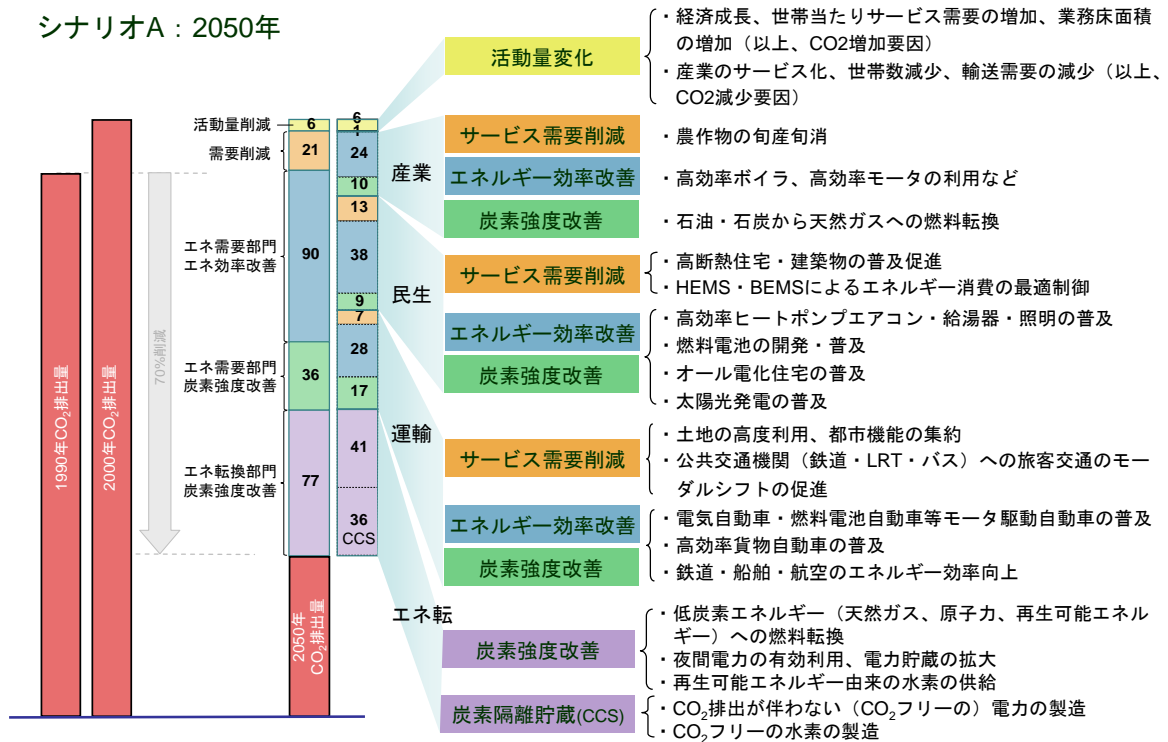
シナリオA：2050年

1990年$CO_2$排出量

2000年$CO_2$排出量

70%削減

活動量削減 6

需要削減 21

エネ需要部門 エネ効率改善 90

エネ需要部門 炭素強度改善 36

エネ転換部門 炭素強度改善 77

2050年 $CO_2$排出量

6
1
24
10
13
38
9
7
28
17
41
36 CCS

産業

民生

運輸

エネ転

活動量変化
・経済成長、世帯当たりサービス需要の増加、業務床面積の増加（以上、CO2増加要因）
・産業のサービス化、世帯数減少、輸送需要の減少（以上、CO2減少要因）

サービス需要削減
・農作物の旬産旬消

エネルギー効率改善
・高効率ボイラ、高効率モータの利用など

炭素強度改善
・石油・石炭から天然ガスへの燃料転換

サービス需要削減
・高断熱住宅・建築物の普及促進
・HEMS・BEMSによるエネルギー消費の最適制御

エネルギー効率改善
炭素強度改善
・高効率ヒートポンプエアコン・給湯器・照明の普及
・燃料電池の開発・普及
・オール電化住宅の普及
・太陽光発電の普及

サービス需要削減
・土地の高度利用、都市機能の集約
・公共交通機関（鉄道・LRT・バス）への旅客交通のモーダルシフトの促進

エネルギー効率改善
炭素強度改善
・電気自動車・燃料電池自動車等モータ駆動自動車の普及
・高効率貨物自動車の普及
・鉄道・船舶・航空のエネルギー効率向上

炭素強度改善
・低炭素エネルギー（天然ガス、原子力、再生可能エネルギー）への燃料転換
・夜間電力の有効利用、電力貯蔵の拡大
・再生可能エネルギー由来の水素の供給

炭素隔離貯蔵(CCS)
・$CO_2$排出が伴わない（$CO_2$フリーの）電力の製造
・$CO_2$フリーの水素の製造